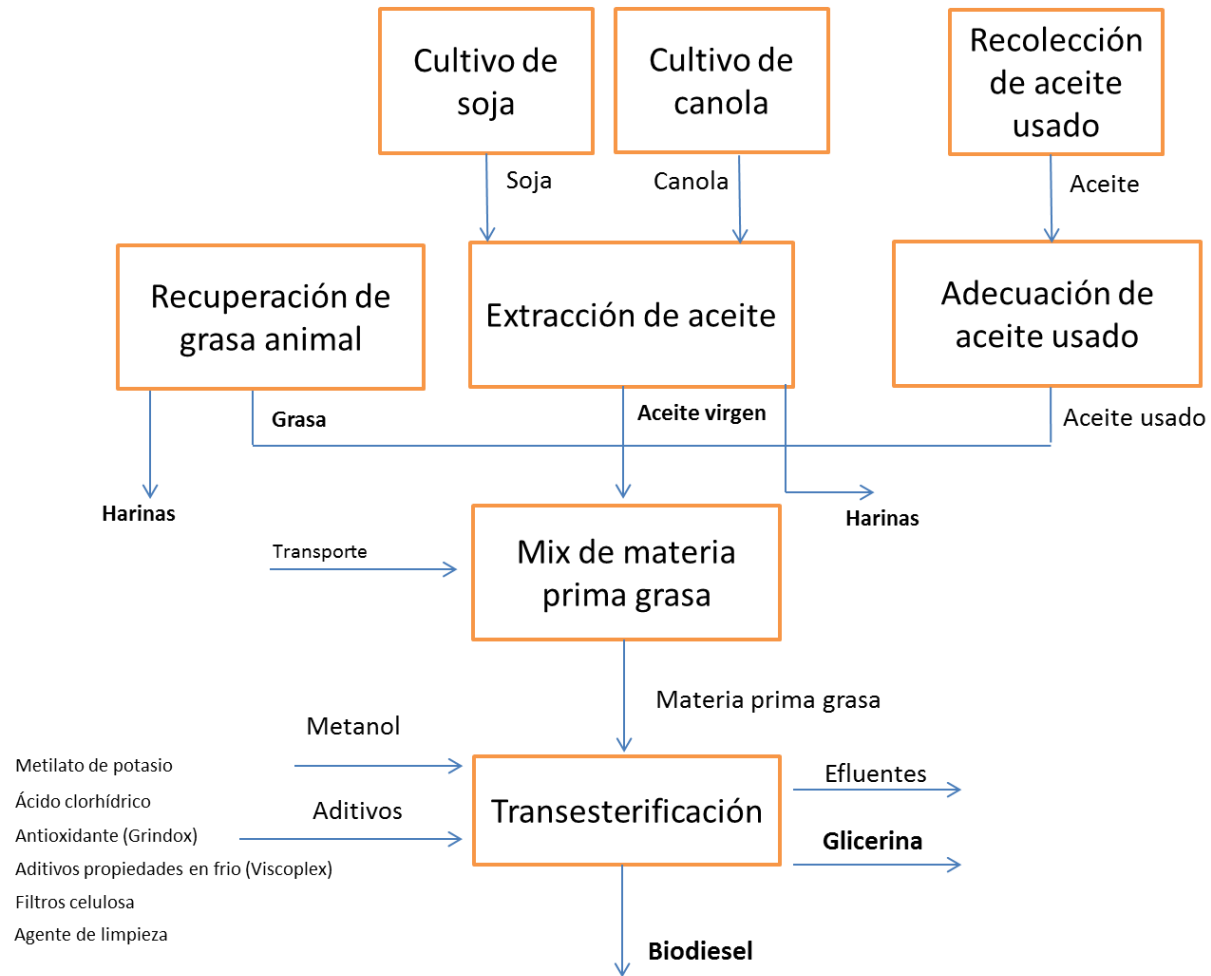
Cultivo de soja

Cultivo de canola

Recolección de aceite usado

Soja

Canola

Aceite

Recuperación de grasa animal

Extracción de aceite

Adecuación de aceite usado

Grasa

Aceite virgen

Aceite usado

Harinas

Harinas

Transporte

Mix de materia prima grasa

Materia prima grasa

Metanol

Metilato de potasio

Ácido clorhídrico

Aditivos

Antioxidante (Grindox)

Aditivos propiedades en frio (Viscoplex)

Filtros celulosa

Agente de limpieza

Transesterificación

Efluentes

Glicerina

Biodiesel